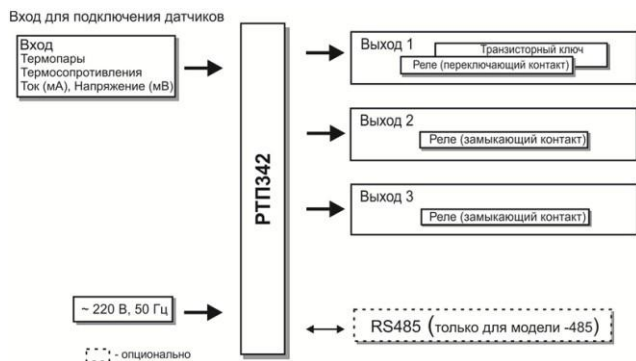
Вход для подключения датчиков

Вход
Термопары
Термосопротивления
Ток (мА), Напряжение (мВ)

РТП342

Выход 1
Транзисторный ключ
Реле (переключающий контакт)

Выход 2
Реле (замыкающий контакт)

Выход 3
Реле (замыкающий контакт)

~ 220 В, 50 Гц

RS485 (только для модели -485)

- опционально